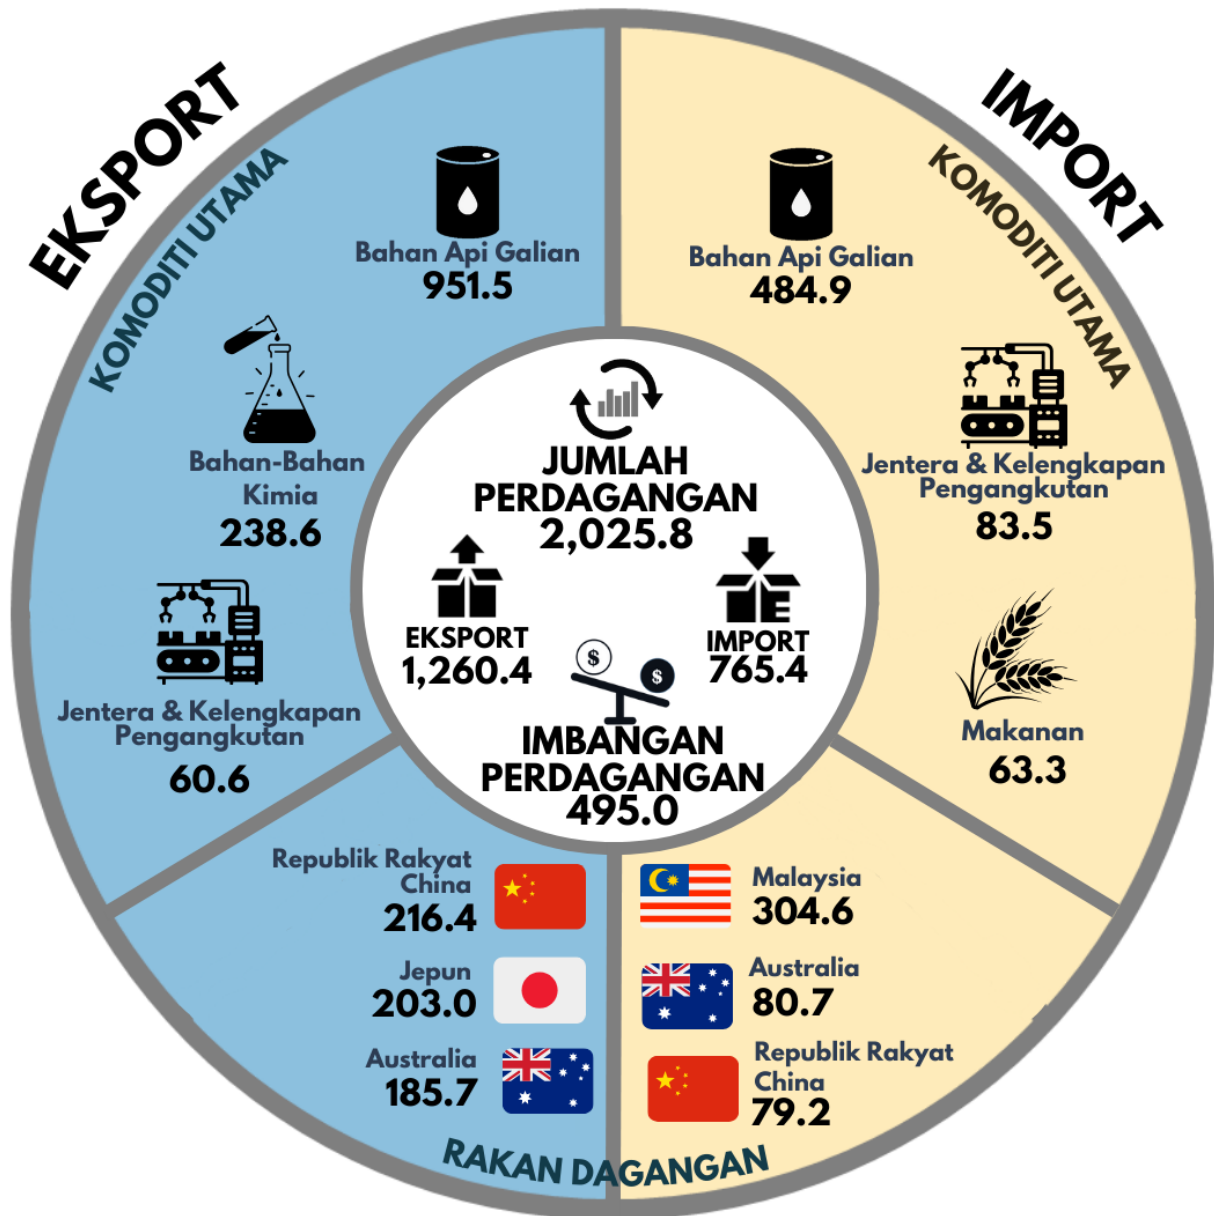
EKSPORT

KOMODITI UTAMA

Bahan Api Galian
951.5

Bahan-Bahan Kimia
238.6

Jentera & Kelengkapan Pengangkutan
60.6

IMPORT

KOMODITI UTAMA

Bahan Api Galian
484.9

Jentera & Kelengkapan Pengangkutan
83.5

Makanan
63.3

JUMLAH PERDAGANGAN
2,025.8

EKSPORT
1,260.4

IMPORT
765.4

IMBANGAN PERDAGANGAN
495.0

Republik Rakyat China
216.4

Jepun
203.0

Australia
185.7

Malaysia
304.6

Australia
80.7

Republik Rakyat China
79.2

RAKAN DAGANGAN